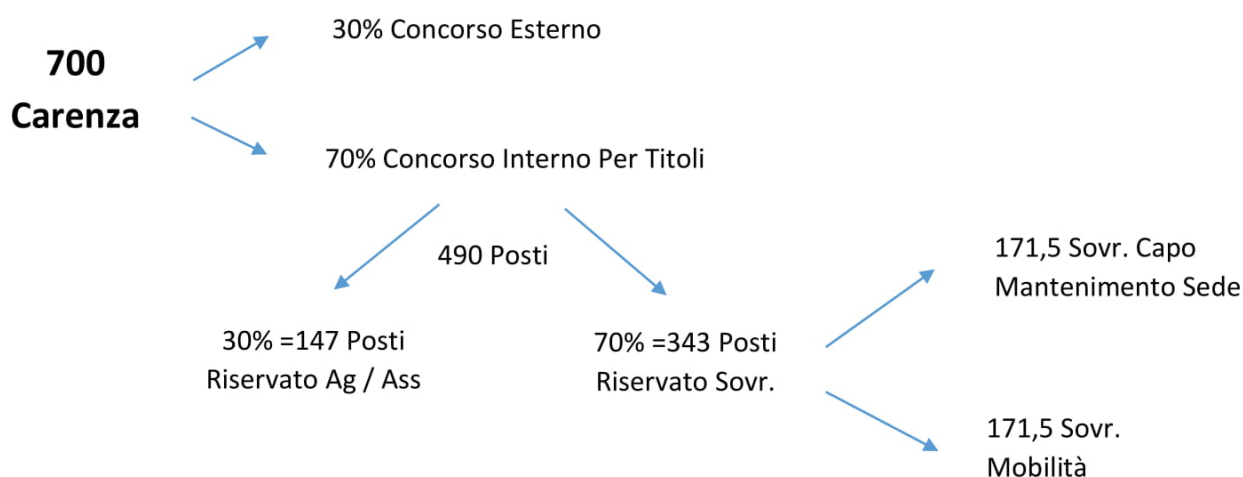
700
Carenza

30% Concorso Esterno

70% Concorso Interno Per Titoli

490 Posti

30% =147 Posti
Riservato Ag / Ass

70% =343 Posti
Riservato Sovr.

171,5 Sovr. Capo
Mantenimento Sede

171,5 Sovr.
Mobilità